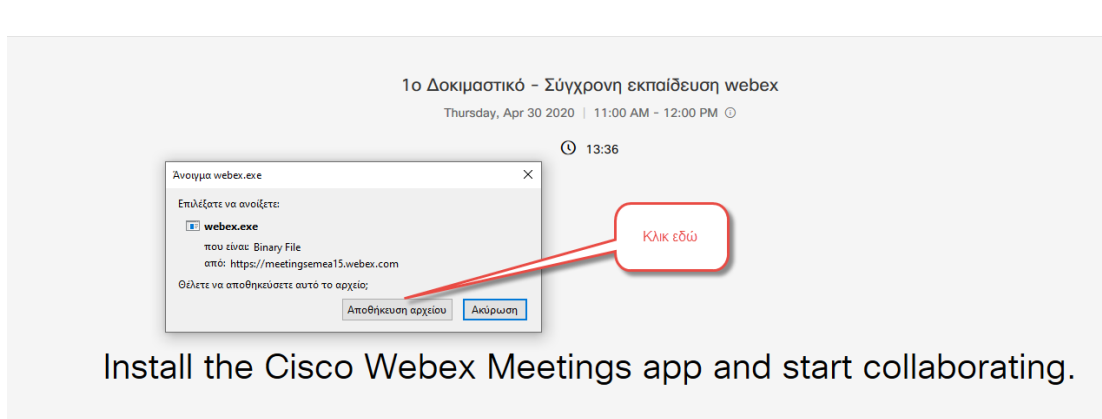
1ο Δοκιμαστικό - Σύγχρονη εκπαίδευση webex
Thursday, Apr 30 2020 | 11:00 AM - 12:00 PM ⓘ

13:36

Άνοιγμα webex.exe

Επιλέξατε να ανοίξετε:

webex.exe

που είναι: Binary File

από: https://meetingsemea15.webex.com

Θέλετε να αποθηκεύσετε αυτό το αρχείο;

Αποθήκευση αρχείου

Ακύρωση

Κλικ εδώ

Install the Cisco Webex Meetings app and start collaborating.